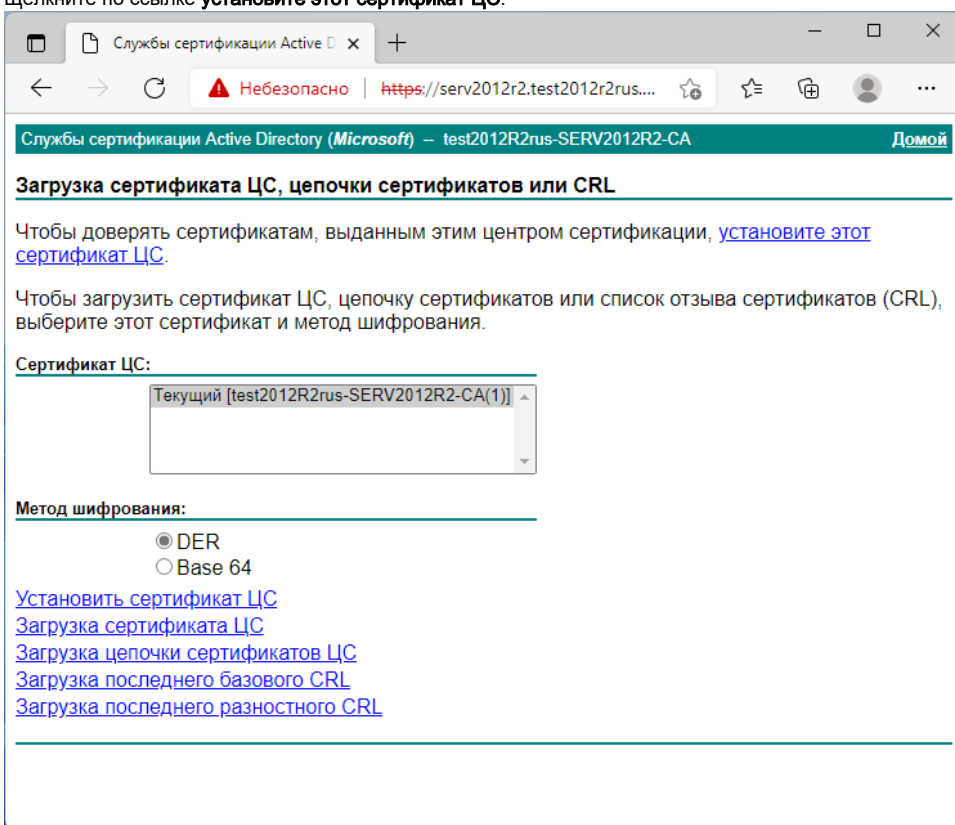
Щелкните по ссылке **установите этот сертификат ЦС**.

Службы сертификации Active D

Небезопасно | https://serv2012r2.test2012r2rus....

Службы сертификации Active Directory (*Microsoft*) – test2012R2rus-SERV2012R2-CA Домой

**Загрузка сертификата ЦС, цепочки сертификатов или CRL**

Чтобы доверять сертификатам, выданным этим центром сертификации, установите этот сертификат ЦС.

Чтобы загрузить сертификат ЦС, цепочку сертификатов или список отзыва сертификатов (CRL), выберите этот сертификат и метод шифрования.

**Сертификат ЦС:**

Текущий [test2012R2rus-SERV2012R2-CA(1)]

**Метод шифрования:**

DER
Base 64

Установить сертификат ЦС
Загрузка сертификата ЦС
Загрузка цепочки сертификатов ЦС
Загрузка последнего базового CRL
Загрузка последнего разностного CRL